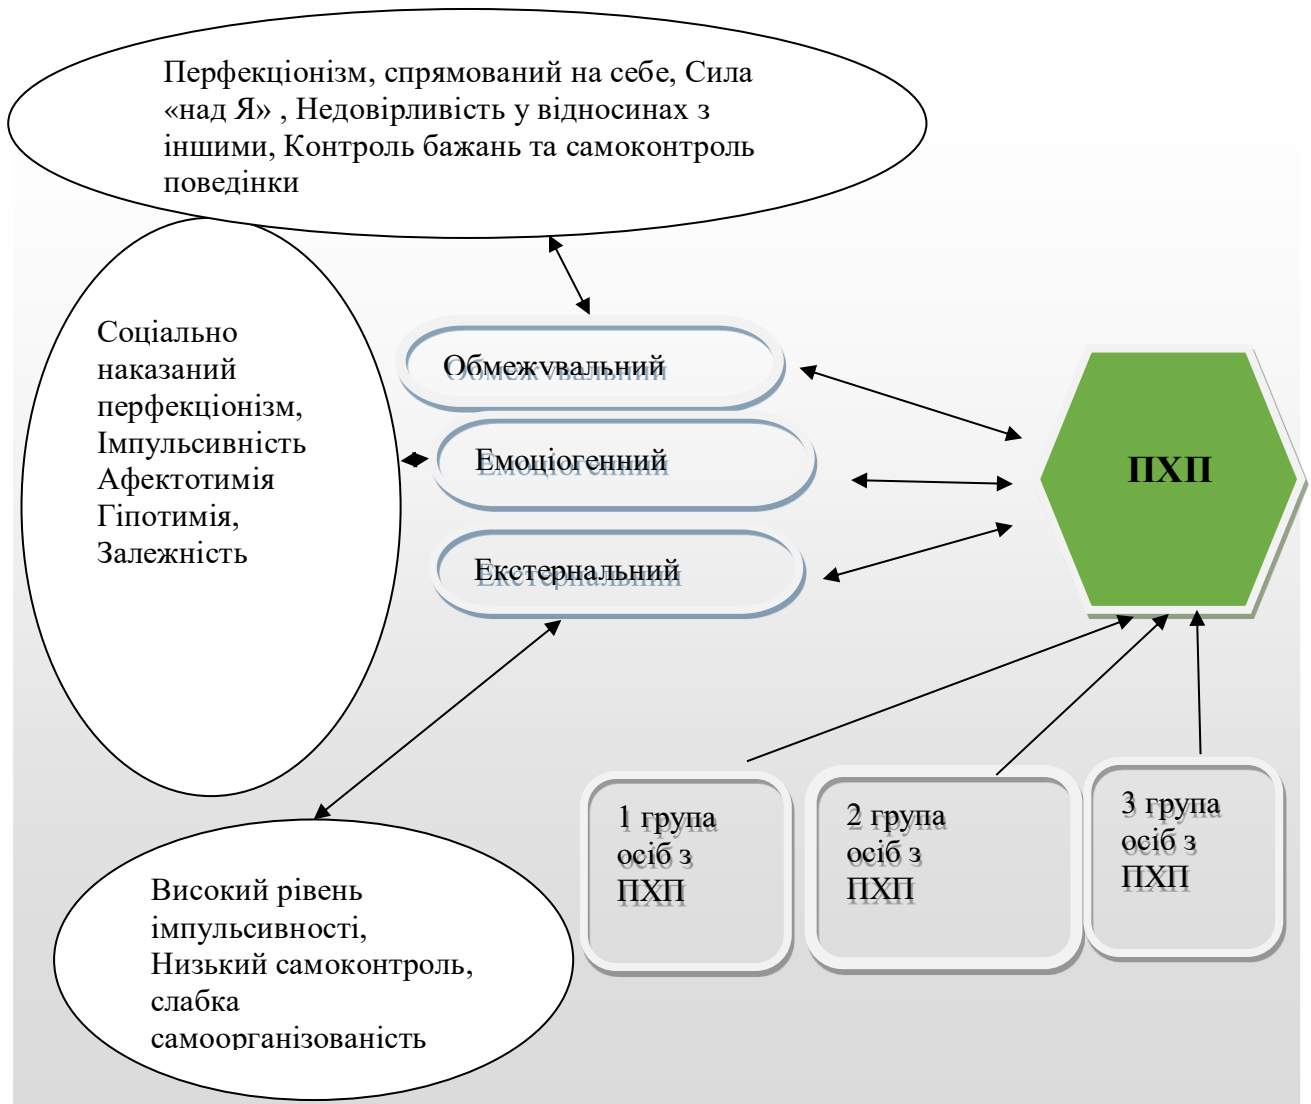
Перфекціонізм, спрямований на себе, Сила «над Я» , Недовірливість у відносинах з іншими, Контроль бажань та самоконтроль поведінки

Соціально наказаний перфекціонізм, Імпульсивність Афектотимія Гіпотимія, Залежність

Обмежувальний

Емоціогенний

Екстернальний

ПХП

1 група осіб з ПХП

2 група осіб з ПХП

3 група осіб з ПХП

Високий рівень імпульсивності, Низький самоконтроль, слабка самоорганізованість